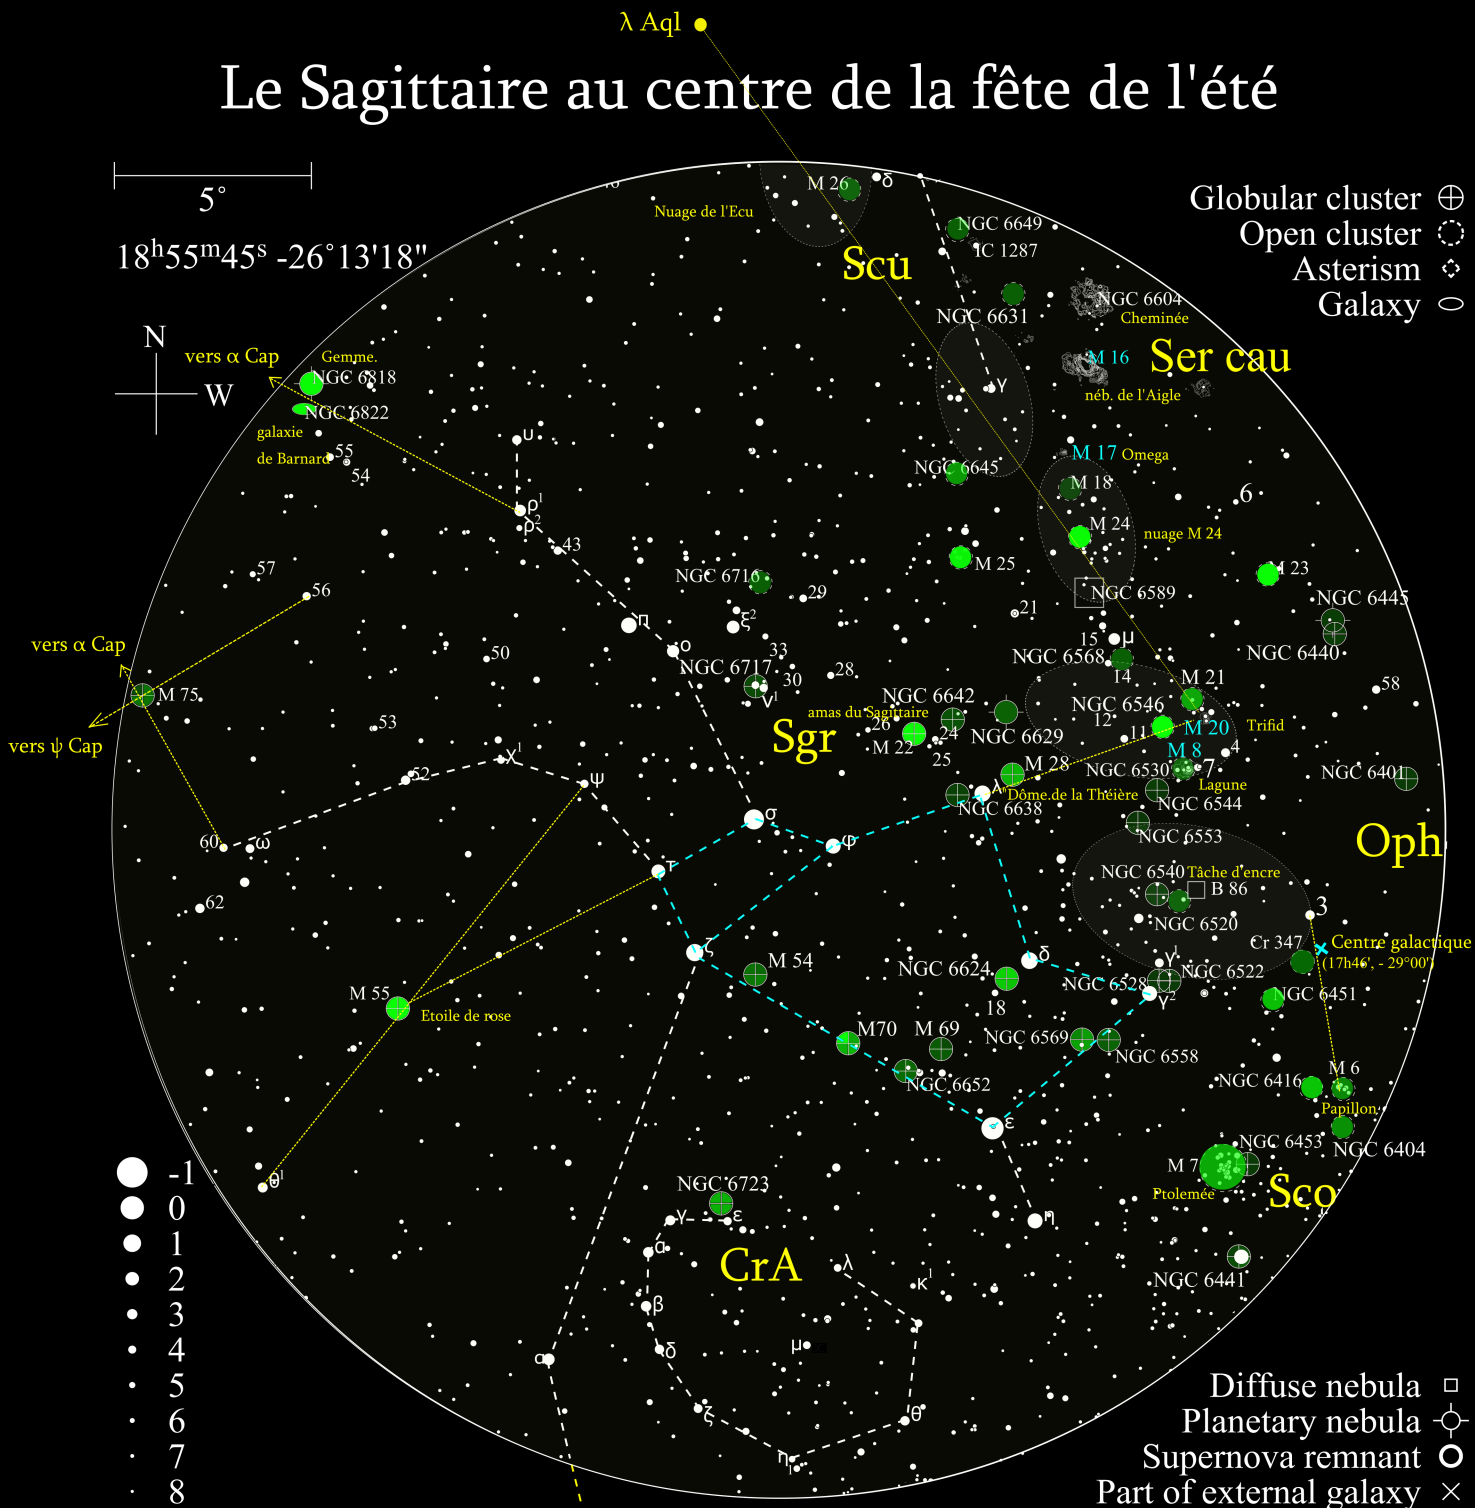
λ Aql

Le Sagittaire au centre de la fête de l'été

5°
$18^h55^m45^s$ -26°13'18"

N
W

Globular cluster
Open cluster
Asterism
Galaxy

M 26 δ
Nuage de l'Ecu
Scu
NGC 6649
IC 1287
NGC 6604
Cheminée
NGC 6631
M 16
Ser cau
néb. de l'Aigle
γ
vers α Cap
Gemme.
NGC 6818
NGC 6822
galaxie
de Barnard
55
54
υ
$ρ^1$
$ρ^2$
43
NGC 6645
M 17 Omega
M 18
6
M 24
nuage M 24
M 25
M 23
57
56
NGC 6716
ξ²
29
21
NGC 6589
NGC 6445
vers α Cap
π
ο
33
15 μ
NGC 6568
NGC 6440
50
NGC 6717
30
28
14
M 21
58
M 75
ν¹
NGC 6642
NGC 6546
vers ψ Cap
53
amas du Sagittaire
26
24
12
M 20
Trifid
Sgr
M 22
NGC 6629
11
M 8
4
χ¹
25
M 28
NGC 6530
7
NGC 6401
52
ψ
λ
Lagune
Dôme de la Théière
NGC 6544
NGC 6638
σ
Oph
60
ω
φ
NGC 6553
NGC 6540
Tâche d'encre
τ
B 86
62
3
NGC 6520
Cr 347
Centre galactique
(17h46', - 29°00')
ζ
M 54
NGC 6624
δ
γ
NGC 6522
M 55
18
NGC 6528
γ²
NGC 6451
Etoile de rose
M70
M 69
NGC 6569
NGC 6558
NGC 6652
NGC 6416
M 6
Papillon
ε
NGC 6453
-1
NGC 6404
0
θ¹
M 7
1
NGC 6723
Ptolemée
Sco
2
γ
ε
η
α
CrA
λ
3
κ¹
NGC 6441
β
4
μ
5
α
δ
6
ξ
θ
7
η
8
Diffuse nebula
Planetary nebula
Supernova remnant
Part of external galaxy